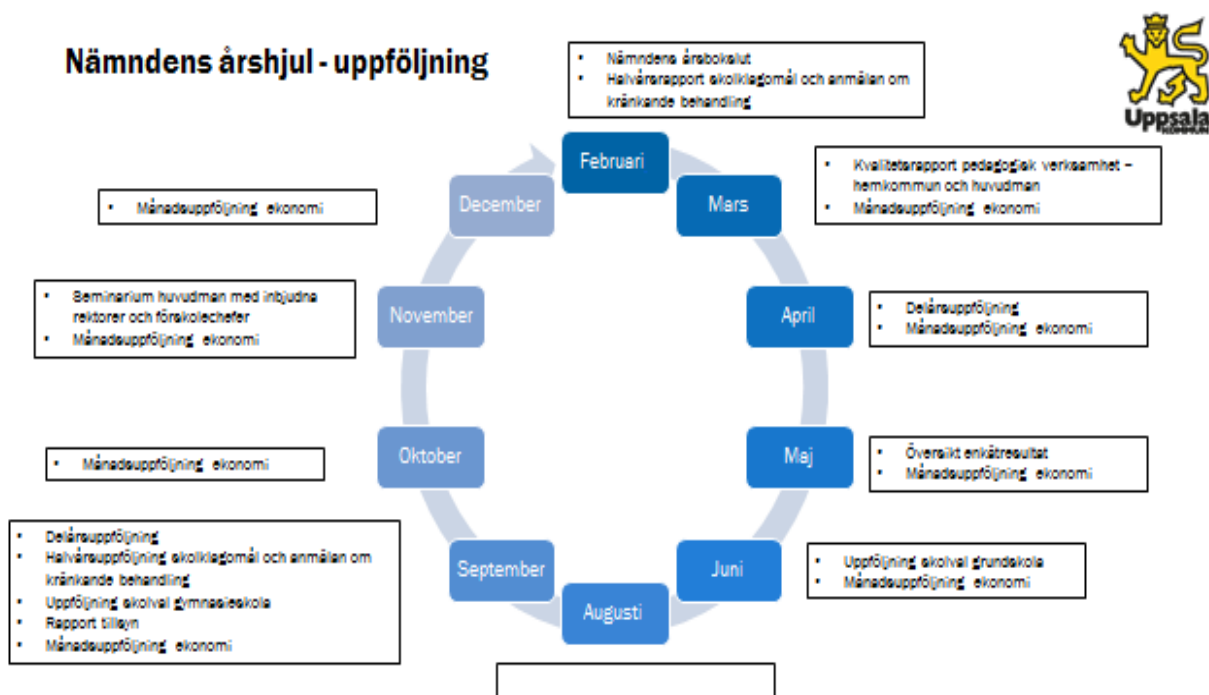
Nämndens årshjul - uppföljning

Uppsala

- Nämndens årsbokslut
- Halvårsrapport skolklagomål och anmälan om kränkande behandling

Februari

Mars

- Kvalitetsrapport pedagogisk verksamhet – hemkommun och huvudman
- Månadsuppföljning ekonomi

December

- Månadsuppföljning ekonomi

November

- Seminarium huvudman med inbjudna rektorer och förskolechefer
- Månadsuppföljning ekonomi

April

- Delårsuppföljning
- Månadsuppföljning ekonomi

Oktober

- Månadsuppföljning ekonomi

Maj

- Översikt enkätresultat
- Månadsuppföljning ekonomi

September

- Delårsuppföljning
- Halvårsuppföljning skolklagomål och anmälan om kränkande behandling
- Uppföljning skolval gymnasieskola
- Rapport tillsyn
- Månadsuppföljning ekonomi

Juni

- Uppföljning skolval grundskola
- Månadsuppföljning ekonomi

Augusti